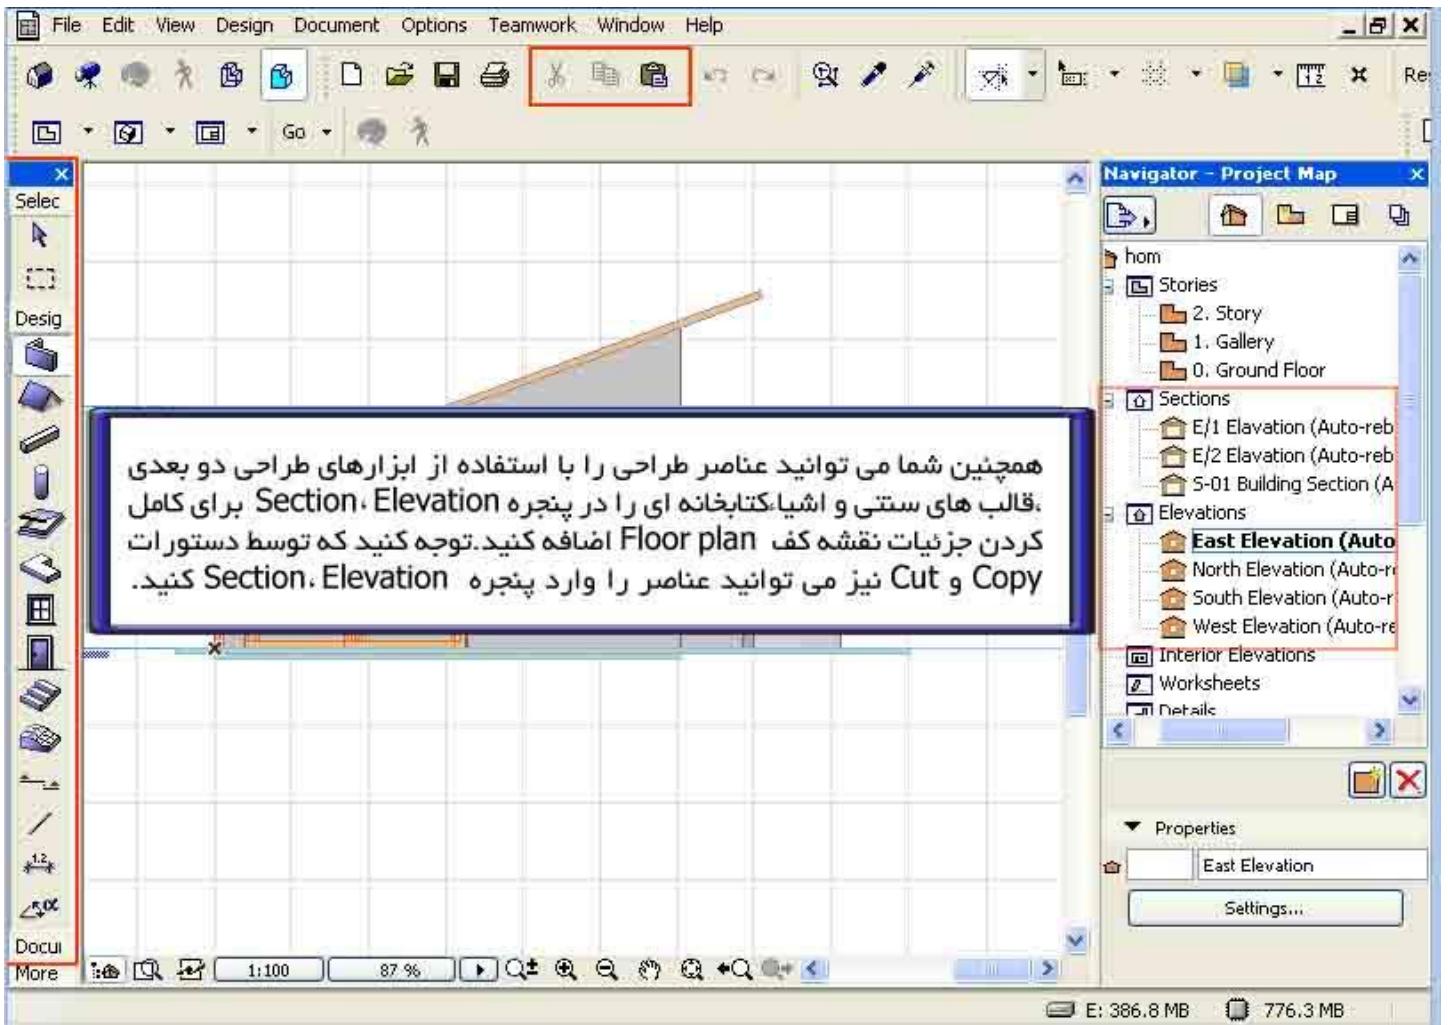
File Edit View Design Document Options Teamwork Window Help

Re

Go

Selec

Desig

Docu

More

Navigator - Project Map

hom
Stories
2. Story
1. Gallery
0. Ground Floor
Sections
E/1 Elavation (Auto-reb
E/2 Elavation (Auto-reb
S-01 Building Section (A
Elevations
East Elevation (Auto
North Elevation (Auto-r
South Elevation (Auto-r
West Elevation (Auto-re
Interior Elevations
Worksheets
Details

همچنین شما می توانید عناصر طراحی را با استفاده از ابزارهای طراحی دو بعدی ،قالب های سنتی و اشیا،کتابخانه ای را در پنجره Section، Elevation برای کامل کردن جزئیات نقشه کف Floor plan اضافه کنید.توجه کنید که توسط دستورات Copy و Cut نیز می توانید عناصر را وارد پنجره Section، Elevation کنید.

Properties
East Elevation
Settings...

1:100
87 %

E: 386.8 MB
776.3 MB